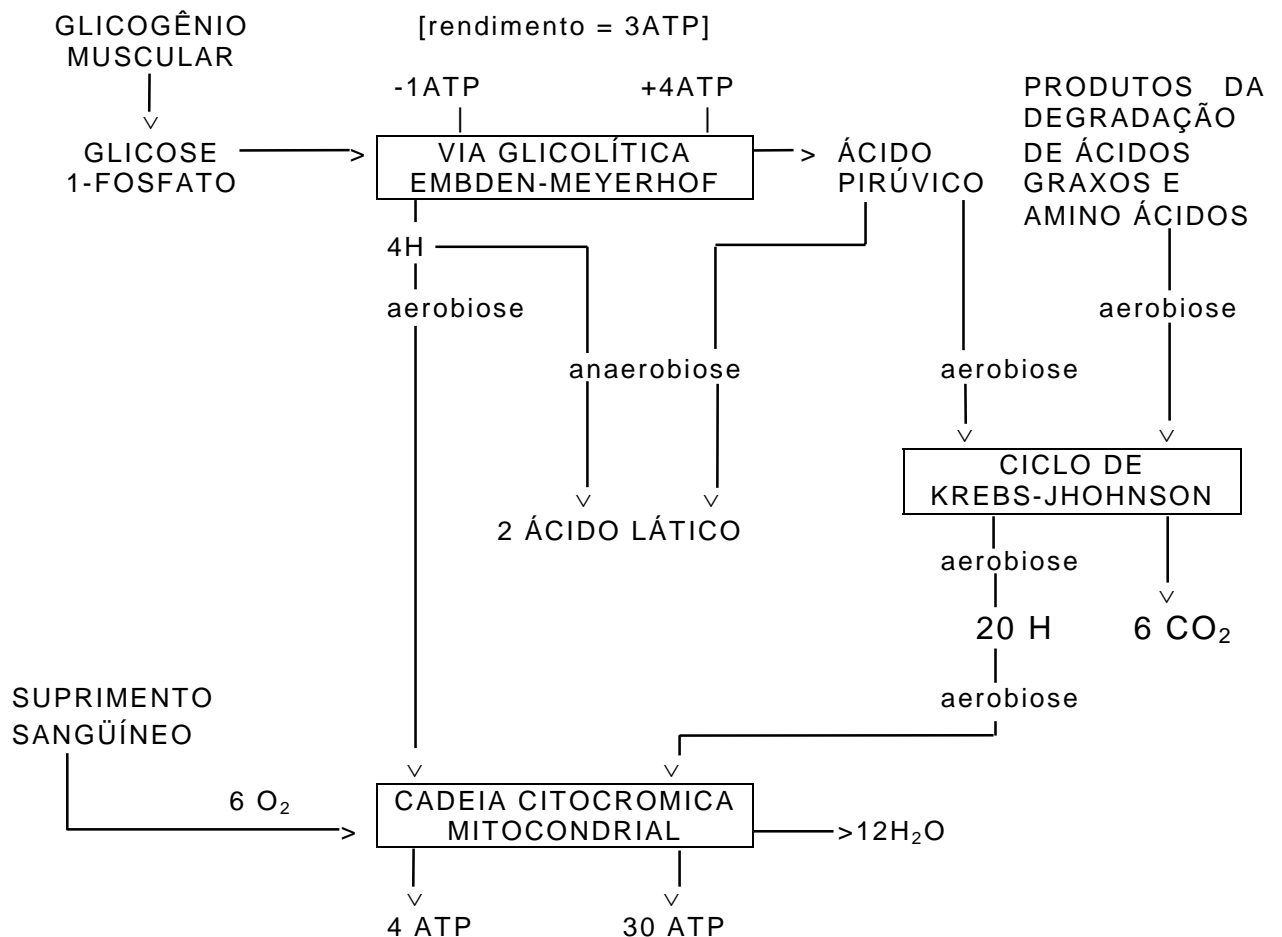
GLICOGÊNIO MUSCULAR

[rendimento = 3ATP]

-1ATP

+4ATP

PRODUTOS DA DEGRADAÇÃO DE ÁCIDOS GRAXOS E AMINO ÁCIDOS

GLICOSE 1-FOSFATO

VIA GLICOLÍTICA EMBDEN-MEYERHOF

ÁCIDO PIRÚVICO

4H

aerobiose

aerobiose

anaerobiose

aerobiose

CICLO DE KREBS-JHOHNSON

2 ÁCIDO LÁTICO

aerobiose

20 H

6 $CO_2$

SUPRIMENTO SANGÜÍNEO

aerobiose

6 $O_2$

CADEIA CITOCROMICA MITOCONDRIAL

>$12H_2O$

4 ATP

30 ATP